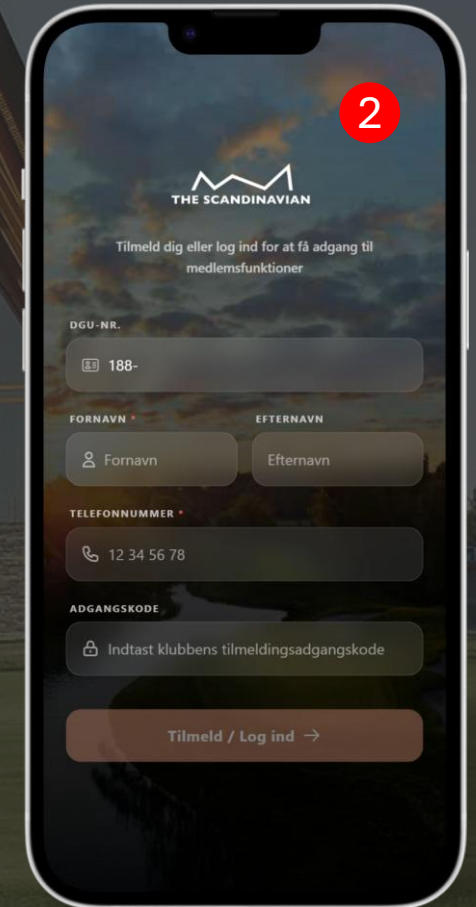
2

THE SCANDINAVIAN

Tilmeld dig eller log ind for at få adgang til medlemsfunktioner

DGU-NR.

188-

FORNAVN *

Fornavn

EFTERNAVN

Efternavn

TELEFONNUMMER *

12 34 56 78

ADGANGSKODE

Indtast klubbens tilmeldingsadgangskode

Tilmeld / Log ind →